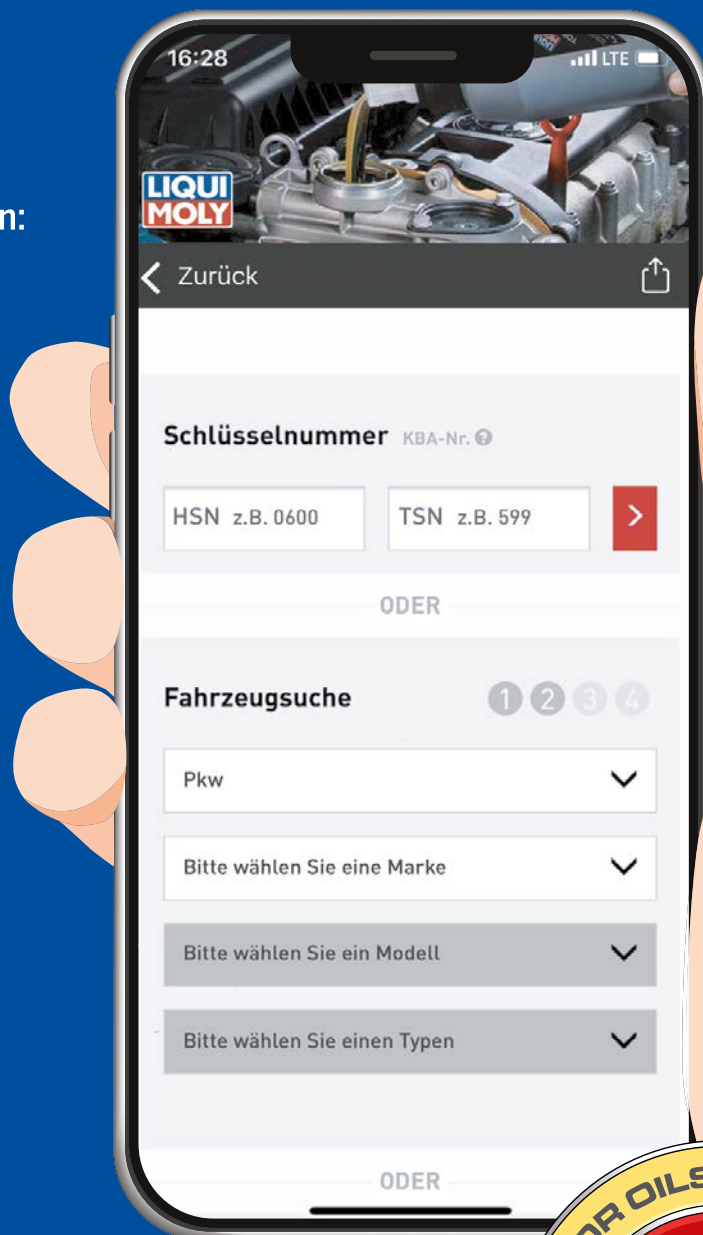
n:

16:28
LTE

LIQUI MOLY

Zurück

Schlüsselnummer KBA-Nr.

HSN z.B. 0600

TSN z.B. 599

ODER

Fahrzeugsuche

1 2 3 4

Pkw

Bitte wählen Sie eine Marke

Bitte wählen Sie ein Modell

Bitte wählen Sie einen Typen

ODER

OILS